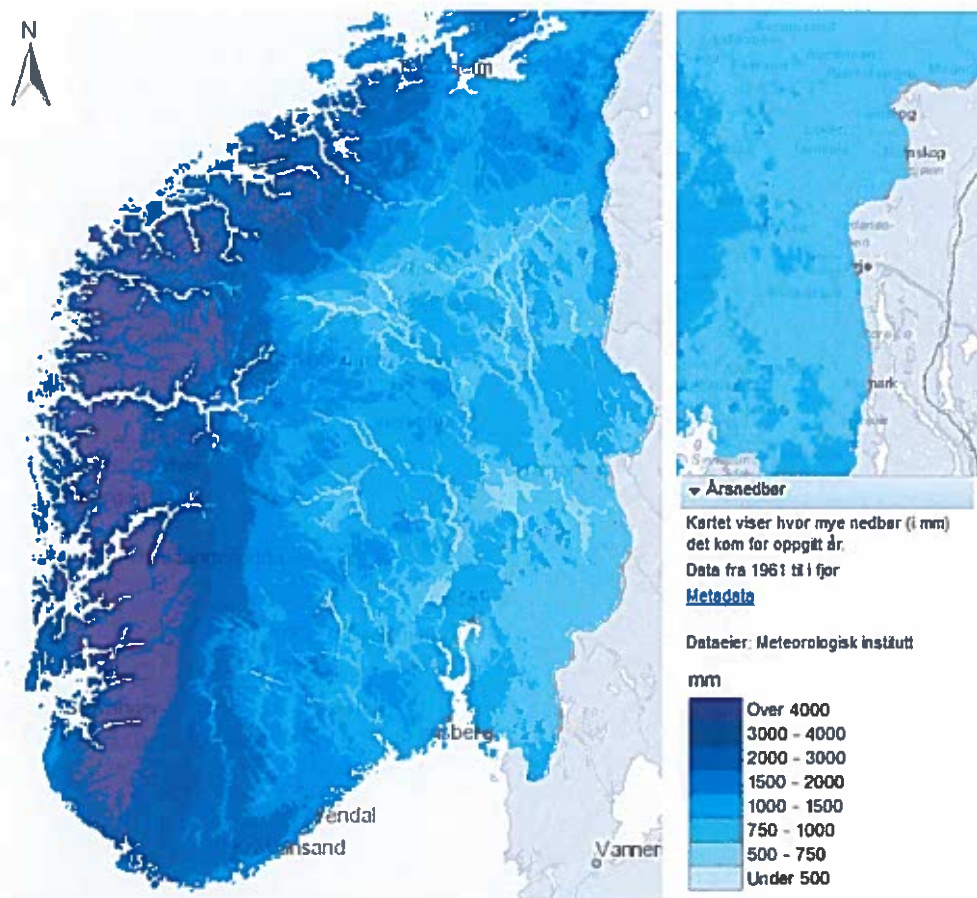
N

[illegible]im

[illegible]sberg

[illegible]endal

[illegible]nsand

Vanner

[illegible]skog

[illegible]nark

▾ Årsnedbør

Kartet viser hvor mye nedbør (i mm) det kom for oppgitt år.

Data fra 1961 til i fjor

Metadata

Dataeier: Meteorologisk institutt

mm

Over 4000
3000 - 4000
2000 - 3000
1500 - 2000
1000 - 1500
750 - 1000
500 - 750
Under 500